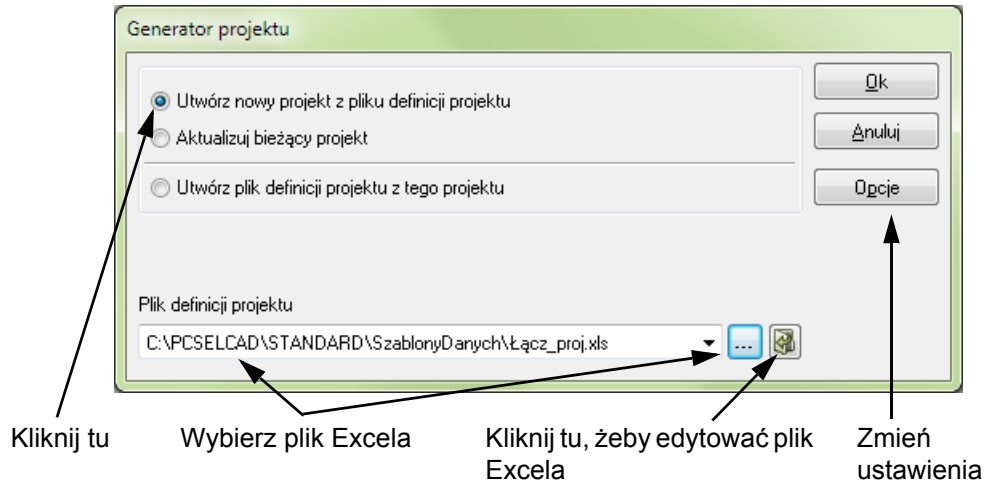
Generator projektu

Utwórz nowy projekt z pliku definicji projektu

Aktualizuj bieżący projekt

Utwórz plik definicji projektu z tego projektu

Ok

Anuluj

Opcje

Plik definicji projektu

C:\PCSELCAD\STANDARD\SzablonyDanych\Łącz_proj.xls

...

Kliknij tu

Wybierz plik Excela

Kliknij tu, żeby edytować plik Excela

Zmień ustawienia